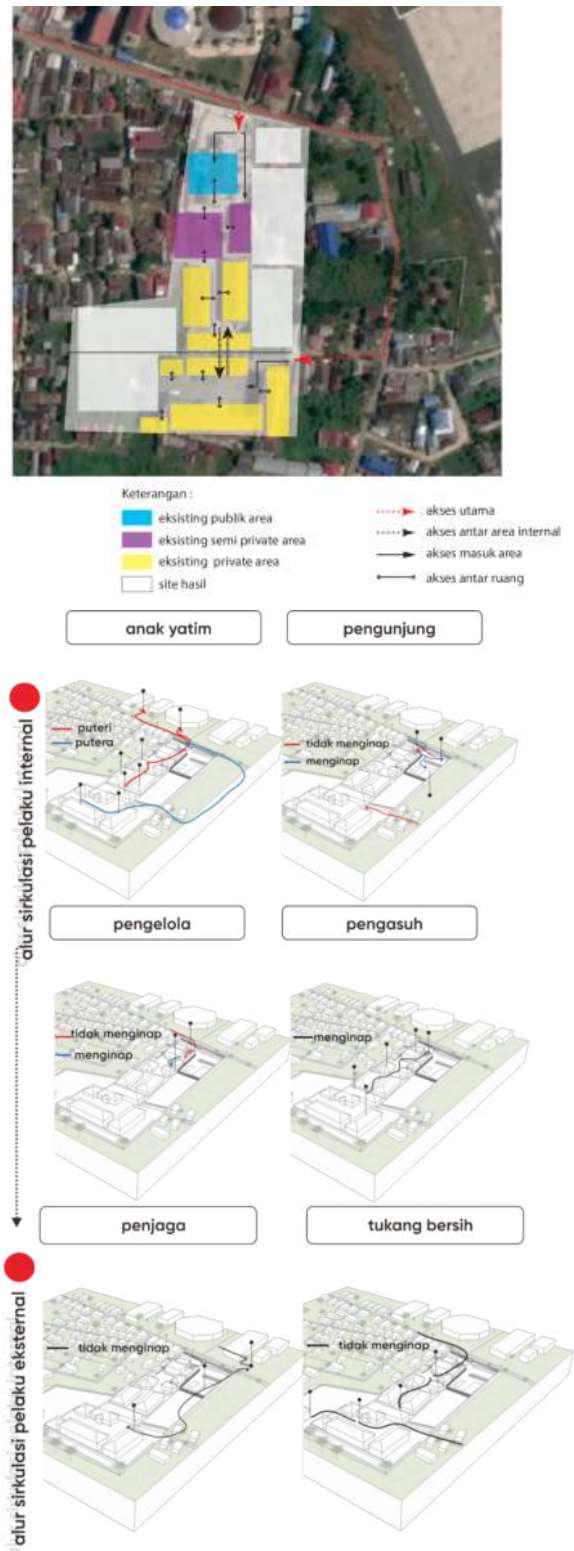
Keterangan :
eksisting publik area
eksisting semi private area
eksisting private area
site hasil

akses utama
akses antar area internal
akses masuk area
akses antar ruang

anak yatim

pengunjung

alur sirkulasi pelaku internal

puteri
putera

tidak menginap
menginap

pengelola

pengasuh

tidak menginap
menginap

menginap

penjaga

tukang bersih

alur sirkulasi pelaku eksternal

tidak menginap

tidak menginap